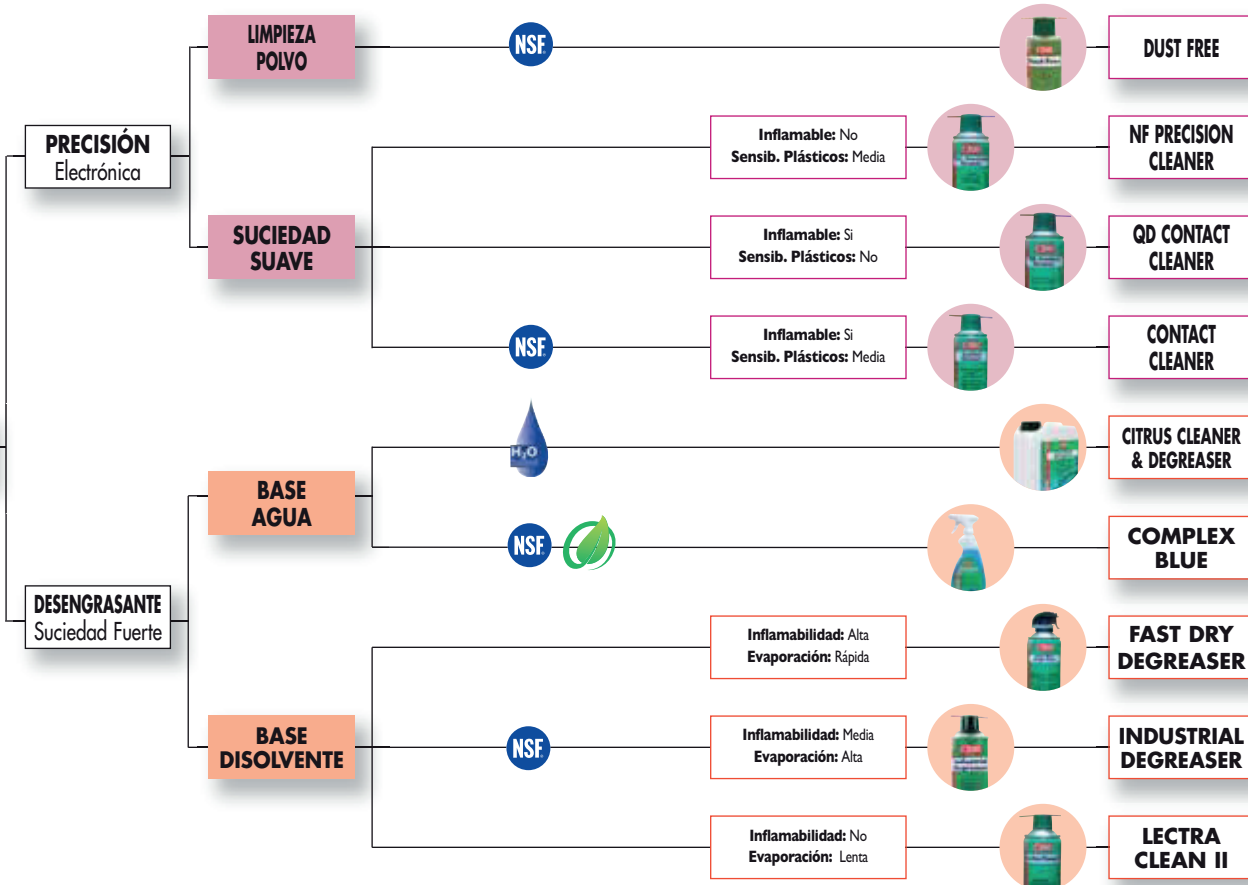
PRECISIÓN
Electrónica

LIMPIEZA POLVO

NSF

DUST FREE

SUCIEDAD SUAVE

Inflamable: No
Sensib. Plásticos: Media

NF PRECISION CLEANER

Inflamable: Si
Sensib. Plásticos: No

QD CONTACT CLEANER

NSF

Inflamable: Si
Sensib. Plásticos: Media

CONTACT CLEANER

DESENGRASANTE
Suciedad Fuerte

BASE AGUA

$H_2O$

CITRUS CLEANER & DEGREASER

NSF

COMPLEX BLUE

BASE DISOLVENTE

Inflamabilidad: Alta
Evaporación: Rápida

FAST DRY DEGREASER

NSF

Inflamabilidad: Media
Evaporación: Alta

INDUSTRIAL DEGREASER

Inflamabilidad: No
Evaporación: Lenta

LECTRA CLEAN II